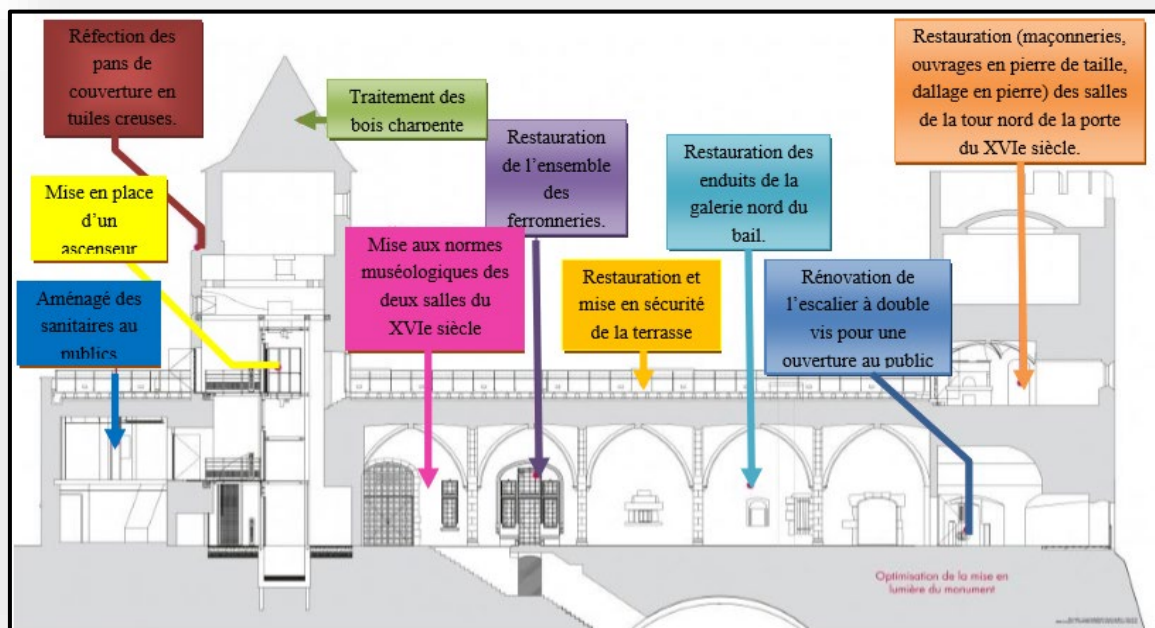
Réfection des pans de couverture en tuiles creuses.

Traitement des bois charpente

Mise en place d'un ascenseur

Aménagé des sanitaires au publics

Restauration de l'ensemble des ferronneries.

Mise aux normes muséologiques des deux salles du XVIe siècle

Restauration des enduits de la galerie nord du bail.

Restauration et mise en sécurité de la terrasse

Rénovation de l'escalier à double vis pour une ouverture au public

Restauration (maçonneries, ouvrages en pierre de taille, dallage en pierre) des salles de la tour nord de la porte du XVIe siècle.

Optimisation de la mise en lumière du monument

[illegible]